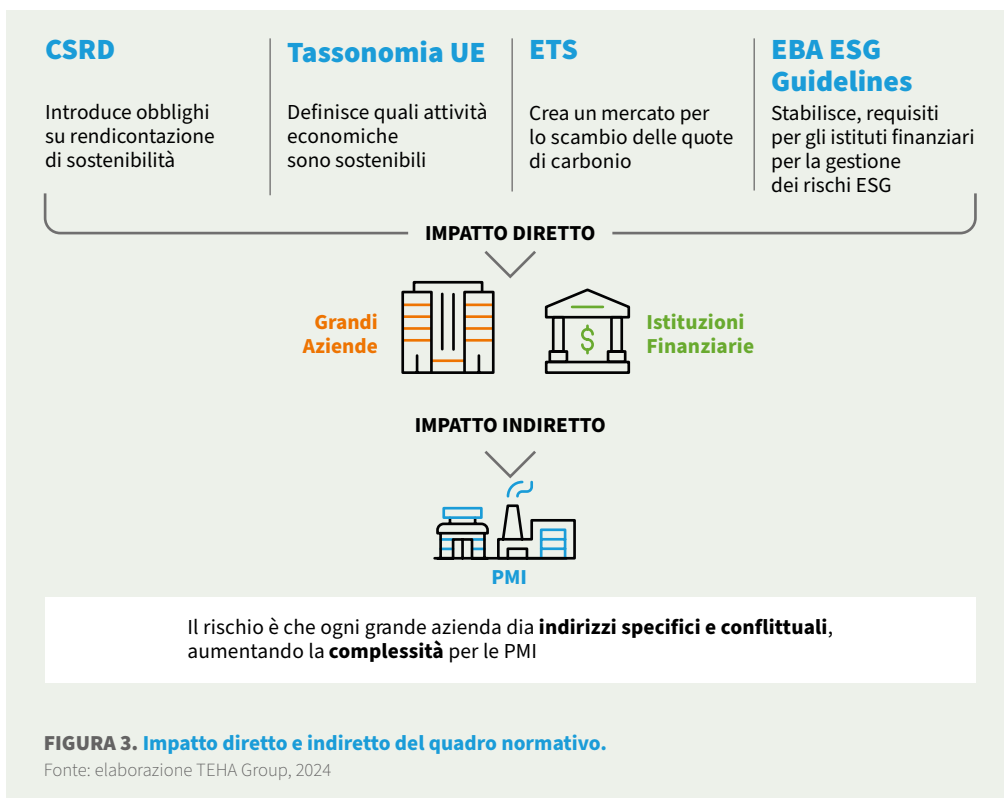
CSRD

Introduce obblighi su rendicontazione di sostenibilità

Tassonomia UE

Definisce quali attività economiche sono sostenibili

ETS

Crea un mercato per lo scambio delle quote di carbonio

EBA ESG Guidelines

Stabilisce, requisiti per gli istituti finanziari per la gestione dei rischi ESG

IMPATTO DIRETTO

Grandi Aziende

Istituzioni Finanziarie

IMPATTO INDIRETTO

PMI

Il rischio è che ogni grande azienda dia **indirizzi specifici e conflittuali**, aumentando la **complessità** per le PMI

FIGURA 3. Impatto diretto e indiretto del quadro normativo.
Fonte: elaborazione TEHA Group, 2024